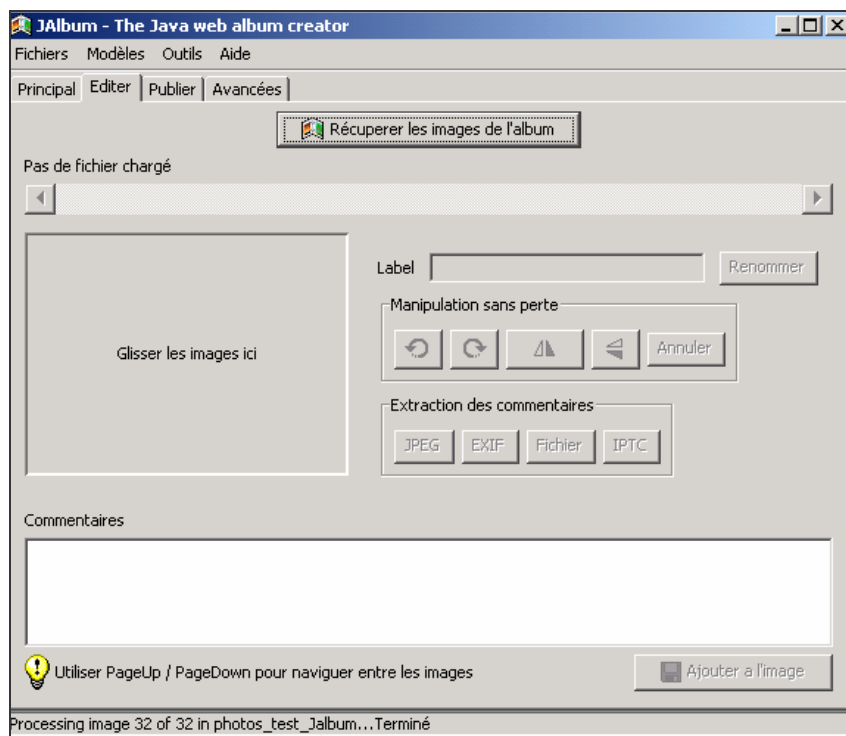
JAlbum - The Java web album creator

Fichiers Modèles Outils Aide

Principal Editer Publier Avancées

Récuperer les images de l'album

Pas de fichier chargé

Glisser les images ici

Label

Renommer

Manipulation sans perte

Annuler

Extraction des commentaires

JPEG EXIF Fichier IPTC

Commentaires

Utiliser PageUp / PageDown pour naviguer entre les images

Ajouter a l'image

Processing image 32 of 32 in photos_test_Jalbum...Terminé